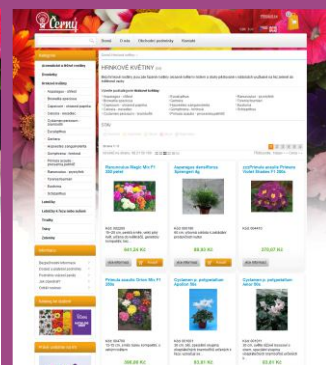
Černý

Úvod Firma Obchodní podmínky Kontakt

HRNKOVÉ KVĚTINY

Ranunculus Magic Mix F1 100 semen

Aquilegia durviflorus Spiengel 4g

Primula acaulis Primina Ocker Blumen F1 20ks

Primula acaulis Orion Mix F1 20ks

Cyclamen p. polyantha Apollon 10s

Cyclamen p. polyantha Ielon 10s

Kategorie

Kontakt

Kód: 000253

Kód: 000369

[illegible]